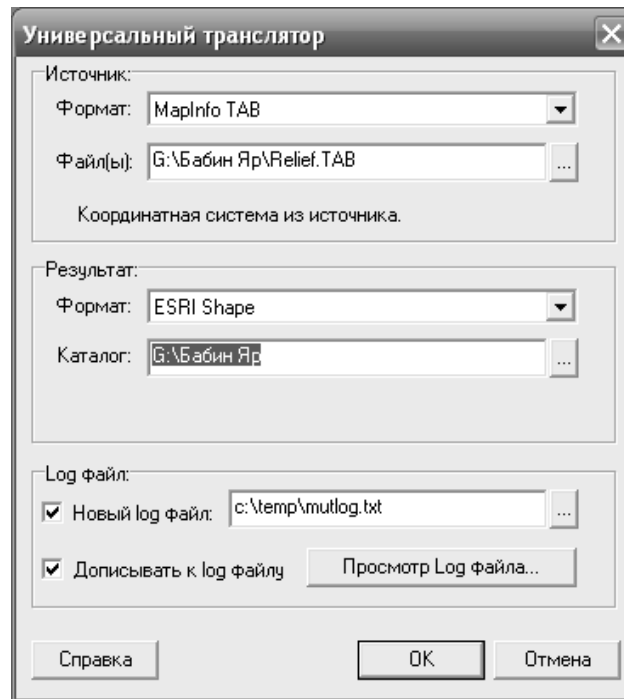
Универсальный транслятор

Источник:
Формат: MapInfo TAB
Файл(ы): G:\Бабин Яр\Relief.TAB ...
Координатная система из источника.

Результат:
Формат: ESRI Shape
Каталог: G:\Бабин Яр ...

Log файл:
Новый log файл: c:\temp\mutlog.txt ...
Дописывать к log файлу
Просмотр Log файла...

Справка
OK
Отмена